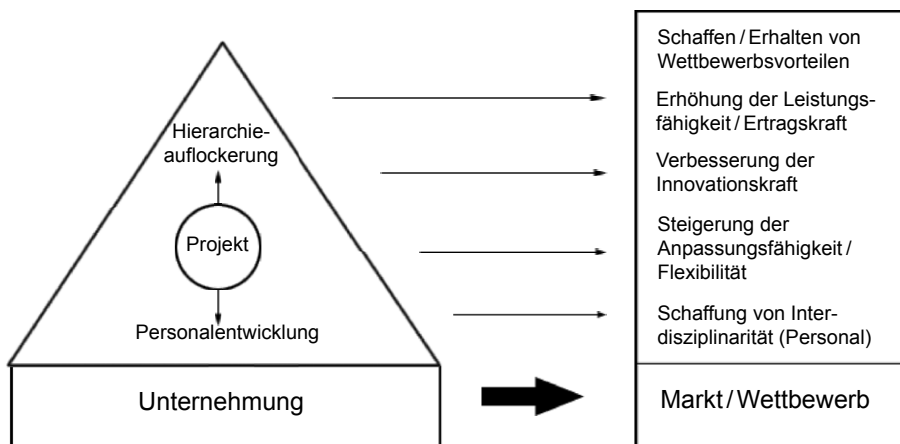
Hierarchieauflockerung

Projekt

Personalentwicklung

Unternehmung

Schaffen / Erhalten von Wettbewerbsvorteilen

Erhöhung der Leistungsfähigkeit / Ertragskraft

Verbesserung der Innovationskraft

Steigerung der Anpassungsfähigkeit / Flexibilität

Schaffung von Interdisziplinarität (Personal)

Markt / Wettbewerb